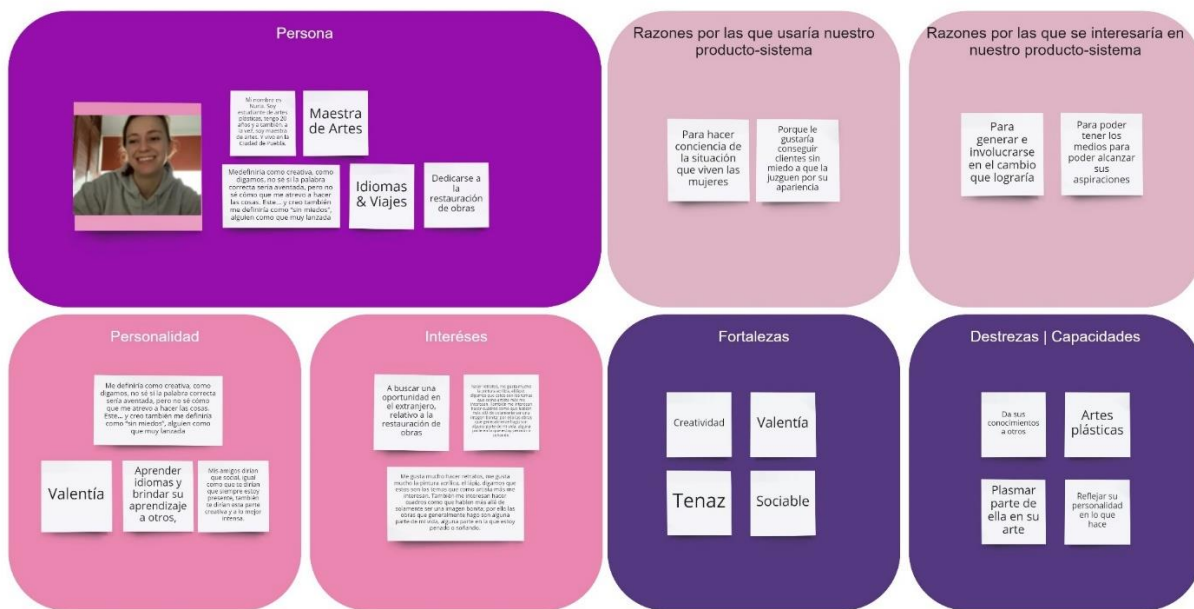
Persona

Mi nombre es Nuria. Soy estudiante de artes plásticas, tengo 20 años y a su vez, soy maestra de artes. Y vivo en la ciudad de Puebla.

Maestra de Artes

Medefiniría como creativa, como digamos, no sé si la palabra correcta sería aventada, pero no sé cómo que me atrevo a hacer las cosas. Este... y creo también me definiría como "sin miedos", alguien como que muy lanzada

Idiomas & Viajes

Dedicarse a la restauración de obras

Razones por las que usaría nuestro producto-sistema

Para hacer conciencia de la situación que viven las mujeres

Porque le gustaría conseguir clientes sin miedo a que la juzguen por su apariencia

Razones por las que se interesaría en nuestro producto-sistema

Para generar e involucrarse en el cambio que lograría

Para poder tener los medios para poder alcanzar sus aspiraciones

Personalidad

Me definiría como creativa, como digamos, no sé si la palabra correcta sería aventada, pero no sé cómo que me atrevo a hacer las cosas. Este... y creo también me definiría como "sin miedos", alguien como que muy lanzada

Valentía

Aprender idiomas y brindar su aprendizaje a otros,

Mis amigos dirían que social, igual como que tú dirías que siempre estoy presente, también te dirían esta parte creativa y a lo mejor intensa.

Interéses

A buscar una oportunidad en el extranjero, relativo a la restauración de obras

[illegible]

Me gusta mucho hacer retratos, me gusta mucho la pintura vertical, el óleo, digamos que estos son los temas que como siento más me interesan. También me interesan hacer cuadros como que hablen más allá de solamente ser una imagen bonita; por ello las obras que generalmente hago con alguna parte de mi vida, alguna parte en la que estoy pasado o soñando.

Fortalezas

Creatividad

Valentía

Tenaz

Sociable

Destrezas | Capacidades

Da sus conocimientos a otros

Artes plásticas

Plasmar parte de ella en su arte

Reflejar su personalidad en lo que hace